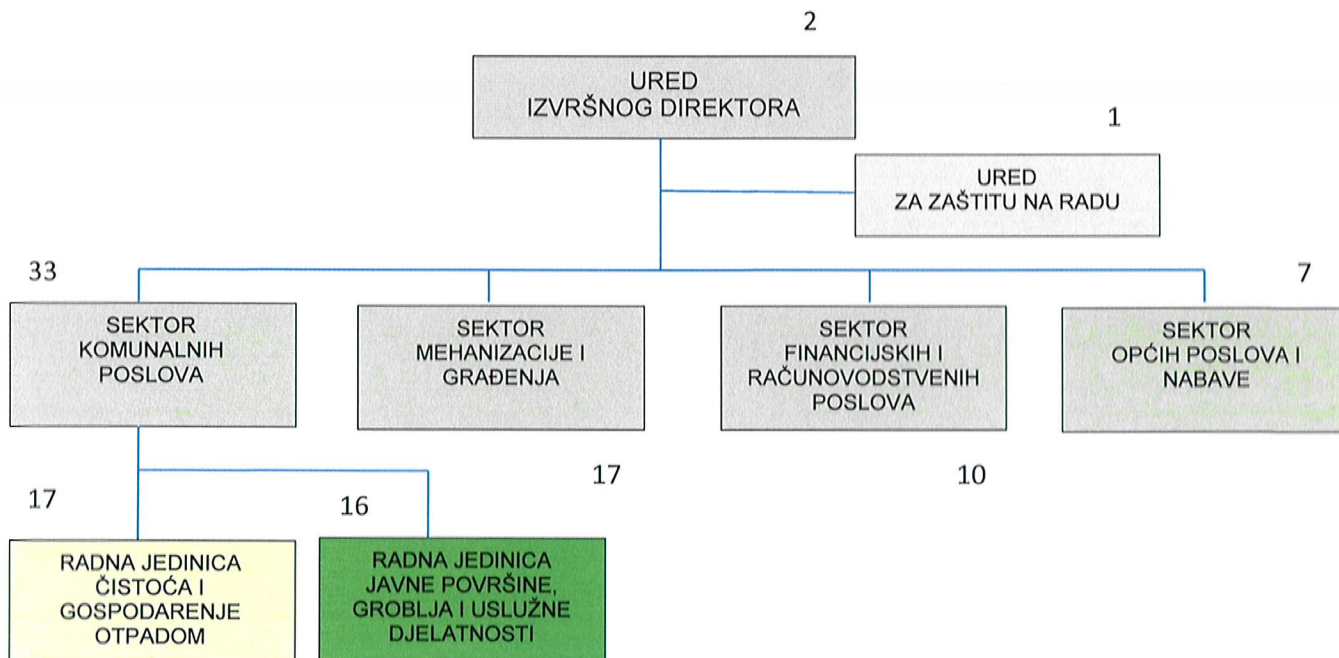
2

URED
IZVRŠNOG DIREKTORA

1

URED
ZA ZAŠTITU NA RADU

33

7

SEKTOR
KOMUNALNIH
POSLOVA

SEKTOR
MEHANIZACIJE I
GRAĐENJA

SEKTOR
FINANCIJSKIH I
RAČUNOVODSTVENIH
POSLOVA

SEKTOR
OPĆIH POSLOVA I
NABAVE

17

10

17

16

RADNA JEDINICA
ČISTOĆA I
GOSPODARENJE
OTPADOM

RADNA JEDINICA
JAVNE POVRŠINE,
GROBLJA I USLUŽNE
DJELATNOSTI